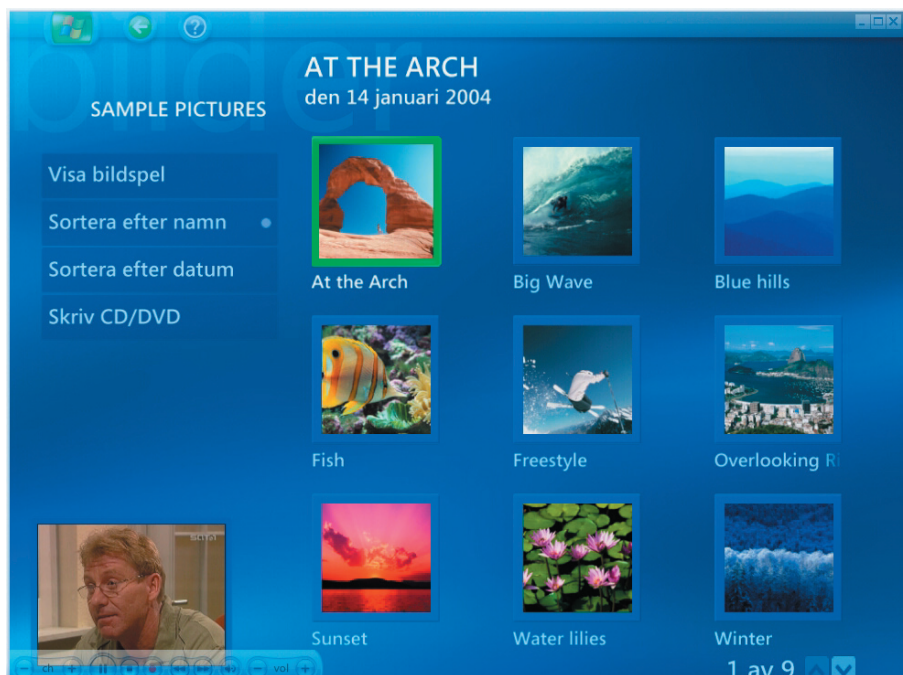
bilder

SAMPLE PICTURES

AT THE ARCH
den 14 januari 2004

Visa bildspel
Sortera efter namn
Sortera efter datum
Skriv CD/DVD

At the Arch
Big Wave
Blue hills
Fish
Freestyle
Overlooking R
Sunset
Water lilies
Winter

ch
vol

1 av 9